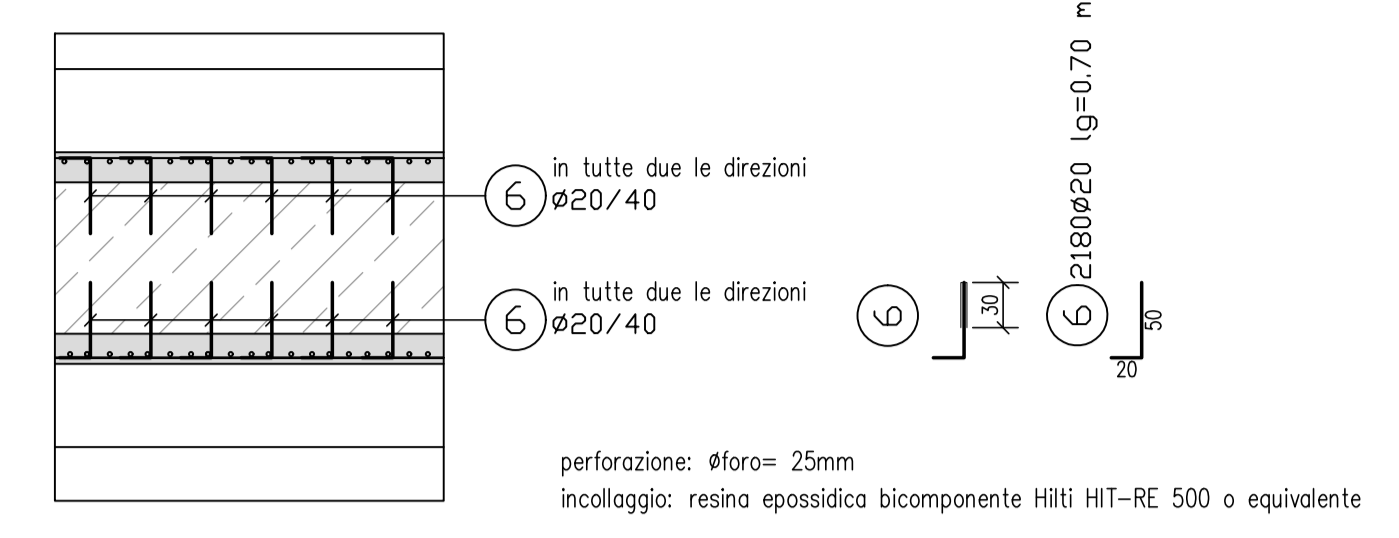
in tutte due le direzioni
6 ø20/40

in tutte due le direzioni
6 ø20/40

6
30

6
2180ø20 lg=0.70 m
50
20

perforazione: øforo= 25mm
incollaggio: resina epossidica bicomponente Hilti HIT-RE 500 o equivalente